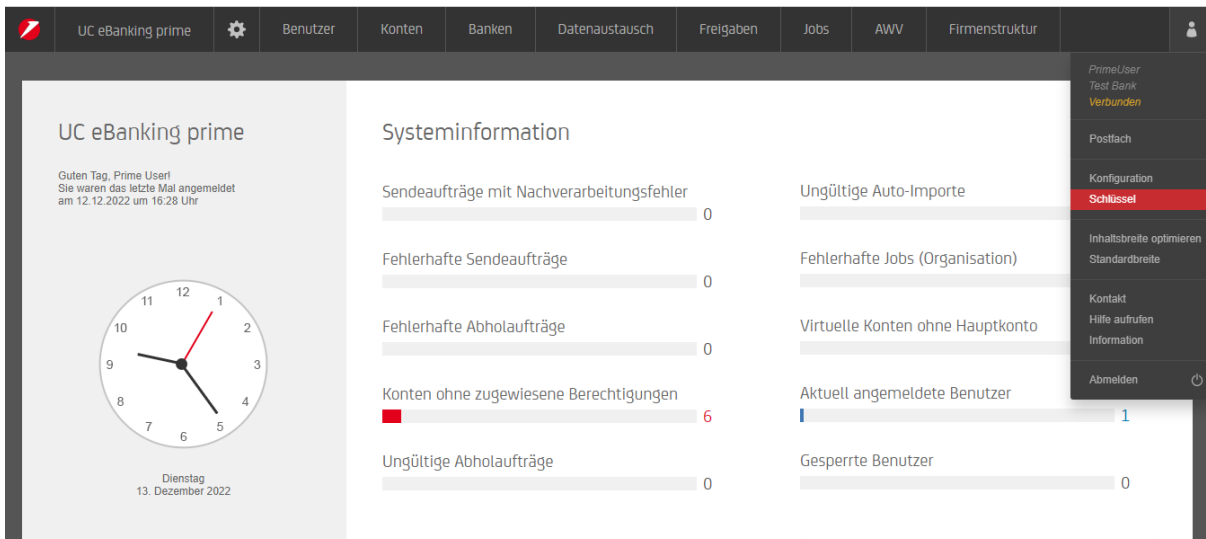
UC eBanking prime | Benutzer | Konten | Banken | Datenaustausch | Freigaben | Jobs | AWV | Firmenstruktur

PrimeUser
Test Bank
Verbunden

Postfach

Konfiguration
Schlüssel

Inhaltsbreite optimieren
Standardbreite

Kontakt
Hilfe aufrufen
Information

Abmelden

UC eBanking prime

Guten Tag, Prime User!
Sie waren das letzte Mal angemeldet am 12.12.2022 um 16:28 Uhr

12 1 2 3 4 5 6 7 8 9 10 11

Dienstag
13. Dezember 2022

Systeminformation

Sendeaufträge mit Nachverarbeitungsfehler
0

Fehlerhafte Sendeaufträge
0

Fehlerhafte Abholaufträge
0

Konten ohne zugewiesene Berechtigungen
6

Ungültige Abholaufträge
0

Ungültige Auto-Importe

Fehlerhafte Jobs (Organisation)

Virtuelle Konten ohne Hauptkonto

Aktuell angemeldete Benutzer
1

Gesperrte Benutzer
0